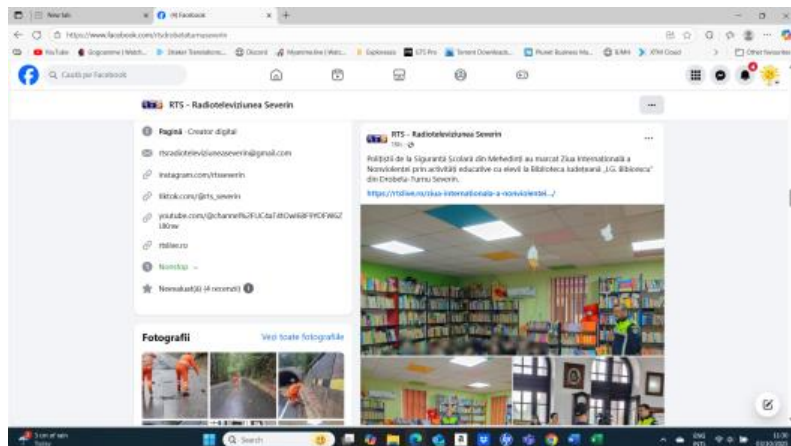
New tab
(4) Facebook
https://www.facebook.com/rtsdrobetaturnuseverin
YouTube
Caută pe Facebook
RTS - Radioteleviziunea Severin
Pagină · Creator digital
rtsradioteleviziuneaseverin@gmail.com
instagram.com/rtsseverin
tiktok.com/@rts_severin
youtube.com/@channel%2FUC4aT
rtslive.ro
Nonstop
Nerecenzat(ă) (4 recenzii)
Fotografii
Vezi toate fotografiile
RTS - Radioteleviziunea Severin
15h ·
Polițiști de la Siguranță Școlară din Mehedinți au marcat Ziua Internațională a Nonviolenței prin activități educative cu elevii la Biblioteca Județeană „I.G. Bibicescu" din Drobeta-Turnu Severin.
https://rtslive.ro/ziua-internationala-a-nonviolentei.../
Search
ENG
INTL